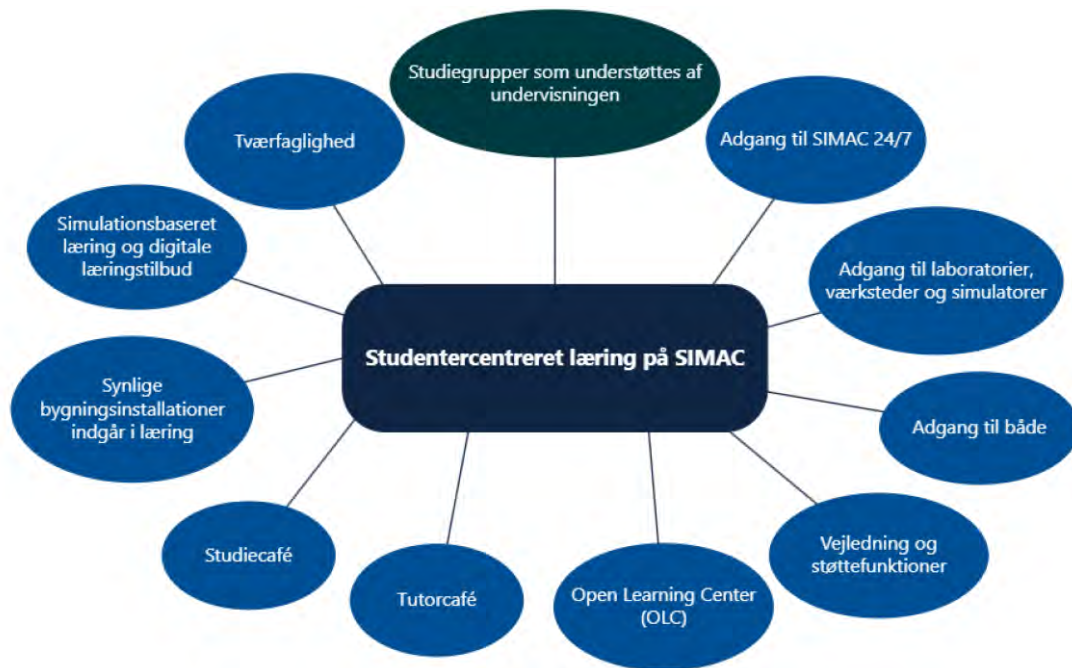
Studiegrupper som understøttes af undervisningen

Tværfaglighed

Adgang til SIMAC 24/7

Simulationsbaseret læring og digitale læringstilbud

Adgang til laboratorier, værksteder og simulatorer

Studentercentreret læring på SIMAC

Synlige bygningsinstallationer indgår i læring

Adgang til både

Studiecafé

Vejledning og støttefunktioner

Tutorcafé

Open Learning Center (OLC)